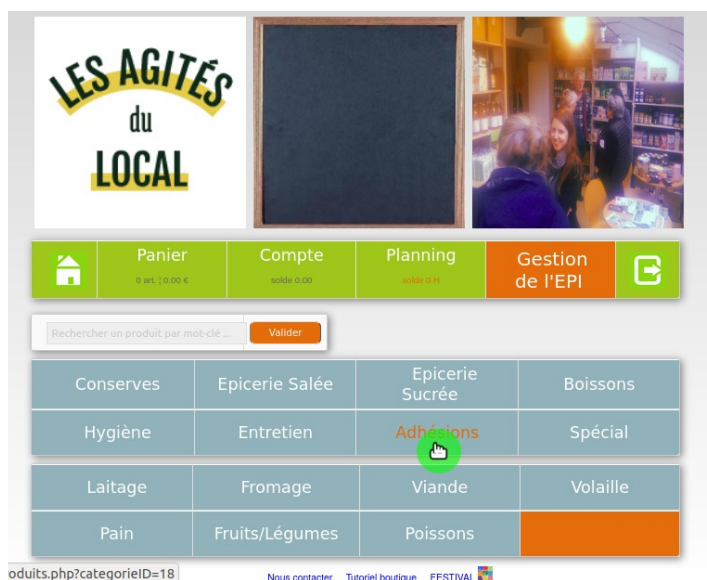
LES AGITÉS du LOCAL

Panier
0 art. | 0.00 €

Compte
solde 0.00

Planning
solde 0 H

Gestion de l'EPI

Rechercher un produit par mot-clé ...
Valider

| Conserves | Epicerie Salée | Epicerie Sucrée | Boissons |
|---|---|---|---|
| Hygiène | Entretien | Adhésions | Spécial |

| Laitage | Fromage | Viande | Volaille |
|---|---|---|---|
| Pain | Fruits/Légumes | Poissons | |

oduits.php?categorieID=18
Nous contacter   Tutoriel boutique   FESTIVAL